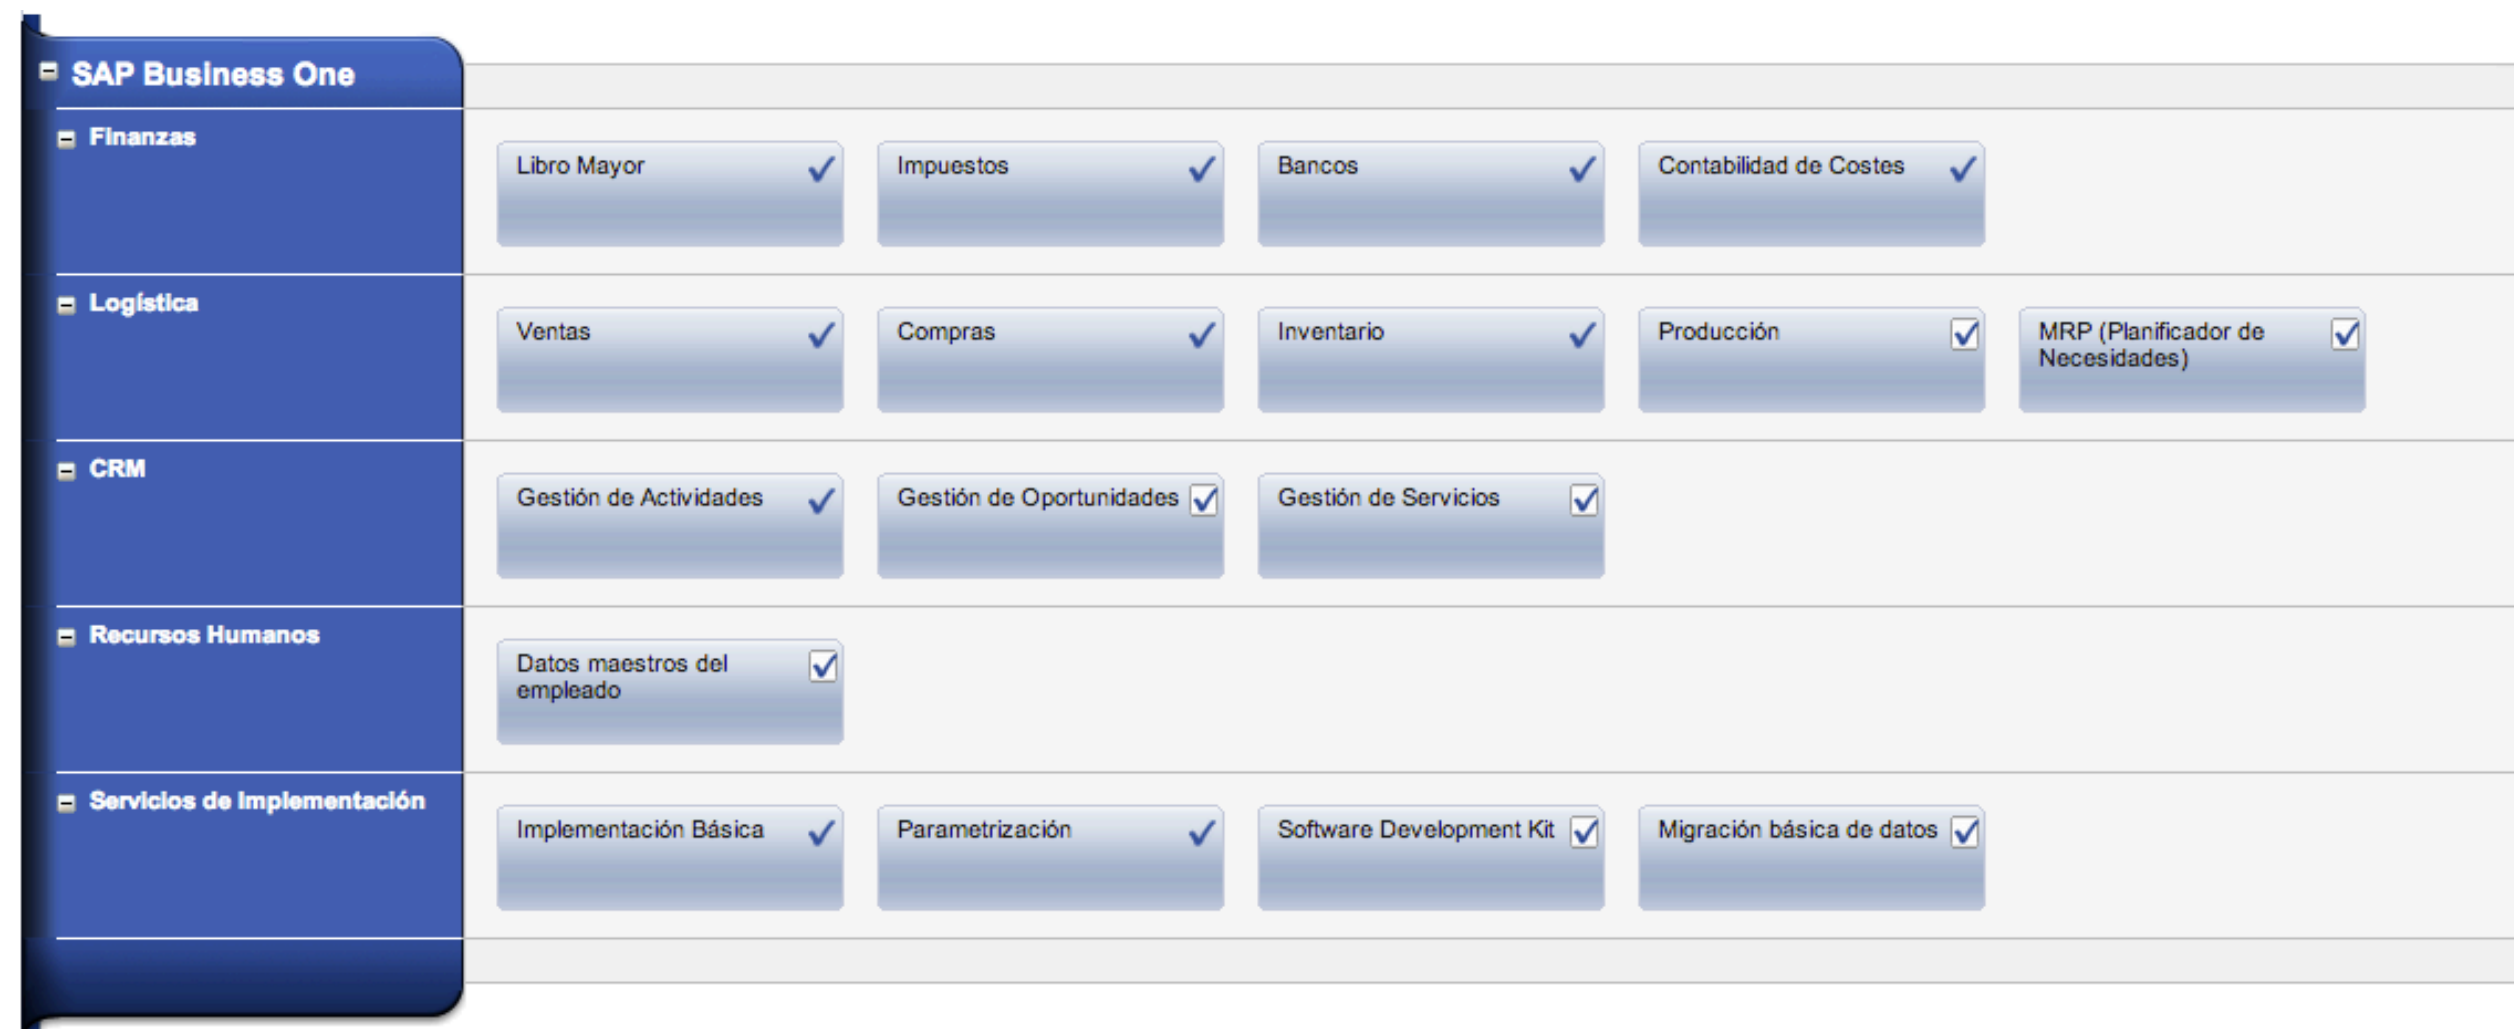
SAP Business One

Finanzas

Libro Mayor

Impuestos

Bancos

Contabilidad de Costes

Logística

Ventas

Compras

Inventario

Producción

MRP (Planificador de Necesidades)

CRM

Gestión de Actividades

Gestión de Oportunidades

Gestión de Servicios

Recursos Humanos

Datos maestros del empleado

Servicios de Implementación

Implementación Básica

Parametrización

Software Development Kit

Migración básica de datos